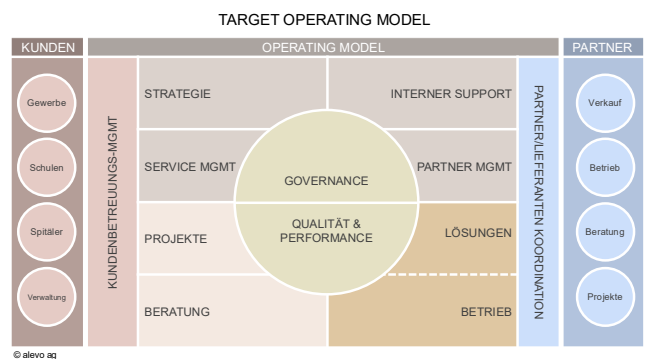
TARGET OPERATING MODEL

KUNDEN

Gewerbe

Schulen

Spitäler

Verwaltung

OPERATING MODEL

KUNDENBETREUUNGS-MGMT

STRATEGIE

INTERNER SUPPORT

SERVICE MGMT

GOVERNANCE

PARTNER MGMT

PROJEKTE

QUALITÄT & PERFORMANCE

LÖSUNGEN

BERATUNG

BETRIEB

PARTNER/LIEFERANTEN KOORDINATION

PARTNER

Verkauf

Betrieb

Beratung

Projekte

© alevo ag